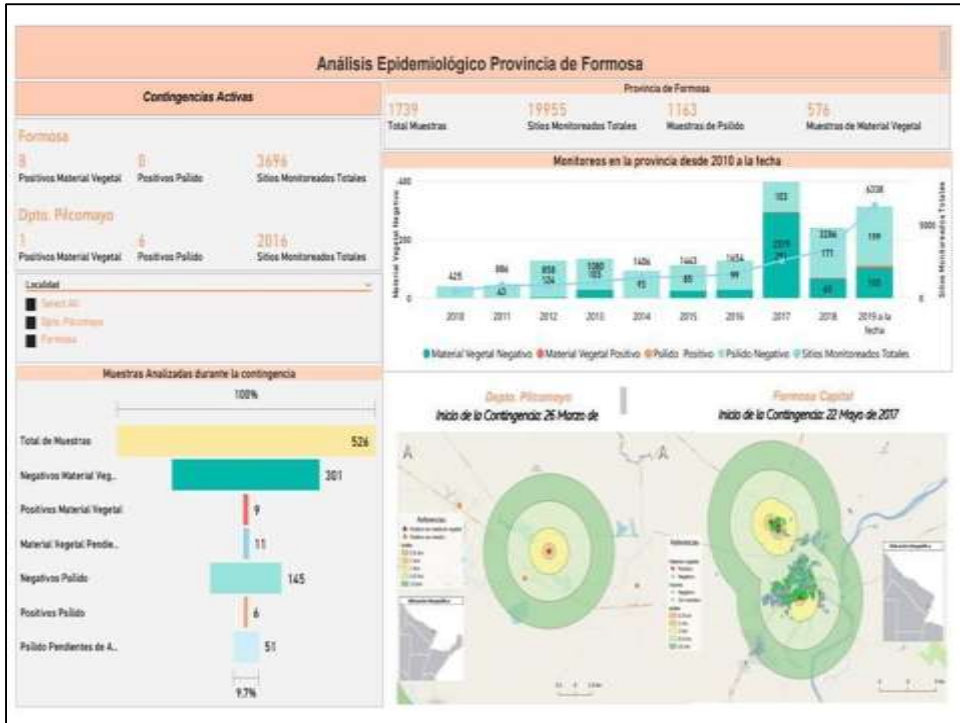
Análisis Epidemiológico Provincia de Formosa

Contingencias Activas

Formosa

8
Positivos Material Vegetal

0
Positivos Psílido

3696
Sitios Monitoreados Totales

Dpto. Pilcomayo

1
Positivos Material Vegetal

6
Positivos Psílido

2016
Sitios Monitoreados Totales

Localidad

Select All
Dpto. Pilcomayo
Formosa

Muestras Analizadas durante la contingencia

100%

| | |
|---|---|
| Total de Muestras | 526 |
| Negativos Material Veg... | 301 |
| Positivos Material Vegetal | 9 |
| Material Vegetal Pendie... | 11 |
| Negativos Psílido | 145 |
| Positivos Psílido | 6 |
| Psílido Pendientes de A... | 51 |

9.7%

Provincia de Formosa

1739
Total Muestras

19955
Sitios Monitoreados Totales

1163
Muestras de Psílido

576
Muestras de Material Vegetal

Monitoreos en la provincia desde 2010 a la fecha

Material Vegetal Negativo

Sitios Monitoreados Totales

400
200
0
5000
0

425
886
43
858
104
1080
103
1406
93
1443
85
1654
99
103
2319
291
3286
177
60
6208
159
103

2010 2011 2012 2013 2014 2015 2016 2017 2018 2019 a la fecha

Material Vegetal Negativo Material Vegetal Positivo Psílido Positivo Psílido Negativo Sitios Monitoreados Totales

Dpto. Pilcomayo
Inicio de la Contingencia: 26 Marzo de

Formosa Capital
Inicio de la Contingencia: 22 Mayo de 2017

Referencias

Referencias

Ubicación Geográfica

Ubicación Geográfica